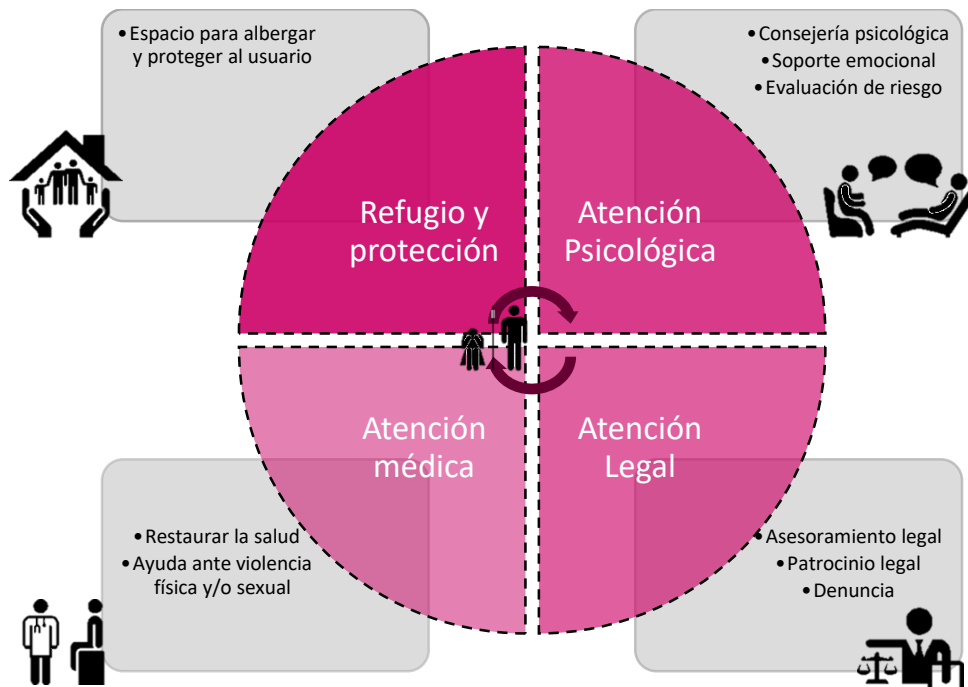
• Espacio para albergar y proteger al usuario

• Consejería psicológica
• Soporte emocional
• Evaluación de riesgo

Refugio y protección

Atención Psicológica

Atención médica

Atención Legal

• Restaurar la salud
• Ayuda ante violencia física y/o sexual

• Asesoramiento legal
• Patrocinio legal
• Denuncia